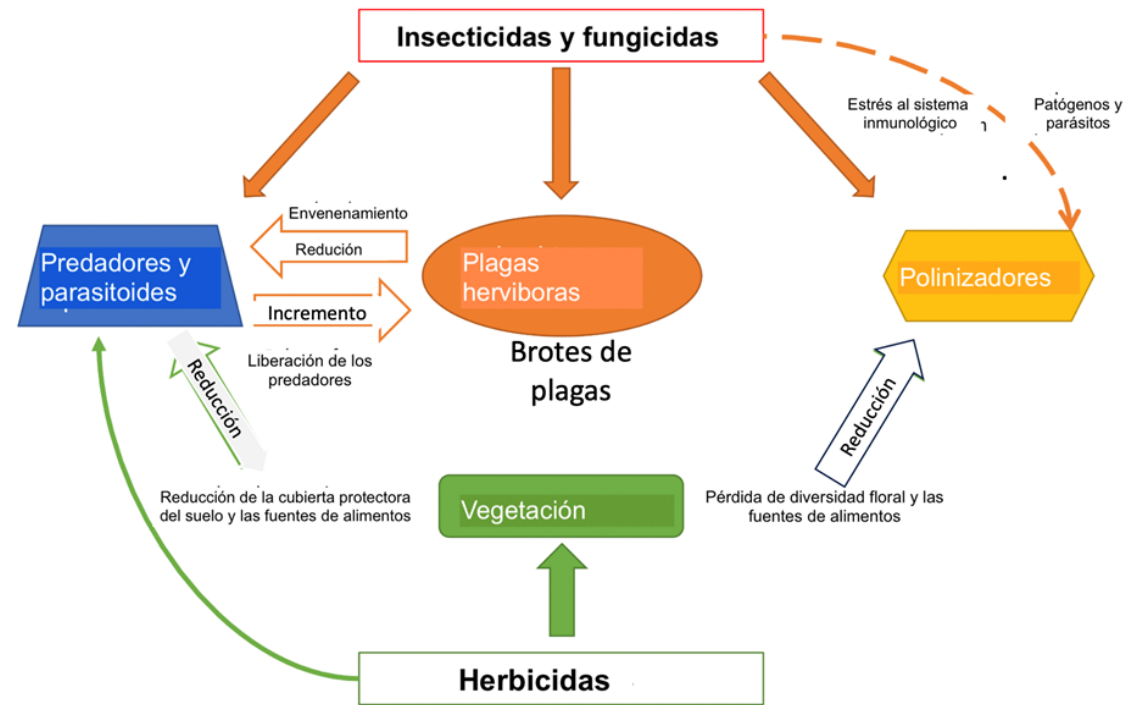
Insecticidas y fungicidas

Estrés al sistema inmunológico

Patógenos y parásitos

Envenenamiento

Redución

Predadores y parasitoides

Incremento

Plagas herviboras

Polinizadores

Liberación de los predadores

Brotes de plagas

Reducción

Reducción

Reducción de la cubierta protectora del suelo y las fuentes de alimentos

Vegetación

Pérdida de diversidad floral y las fuentes de alimentos

Herbicidas